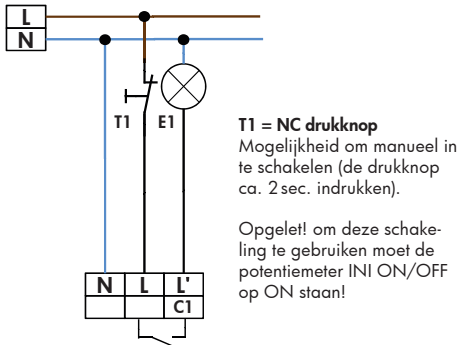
L
N

T1
E1

N
L
L'
C1

T1 = NC drukknop
Mogelijkheid om manueel in te schakelen (de drukknop ca. 2 sec. indrukken).

Opgelet! om deze schakeling te gebruiken moet de potentiemeter INI ON/OFF op ON staan!